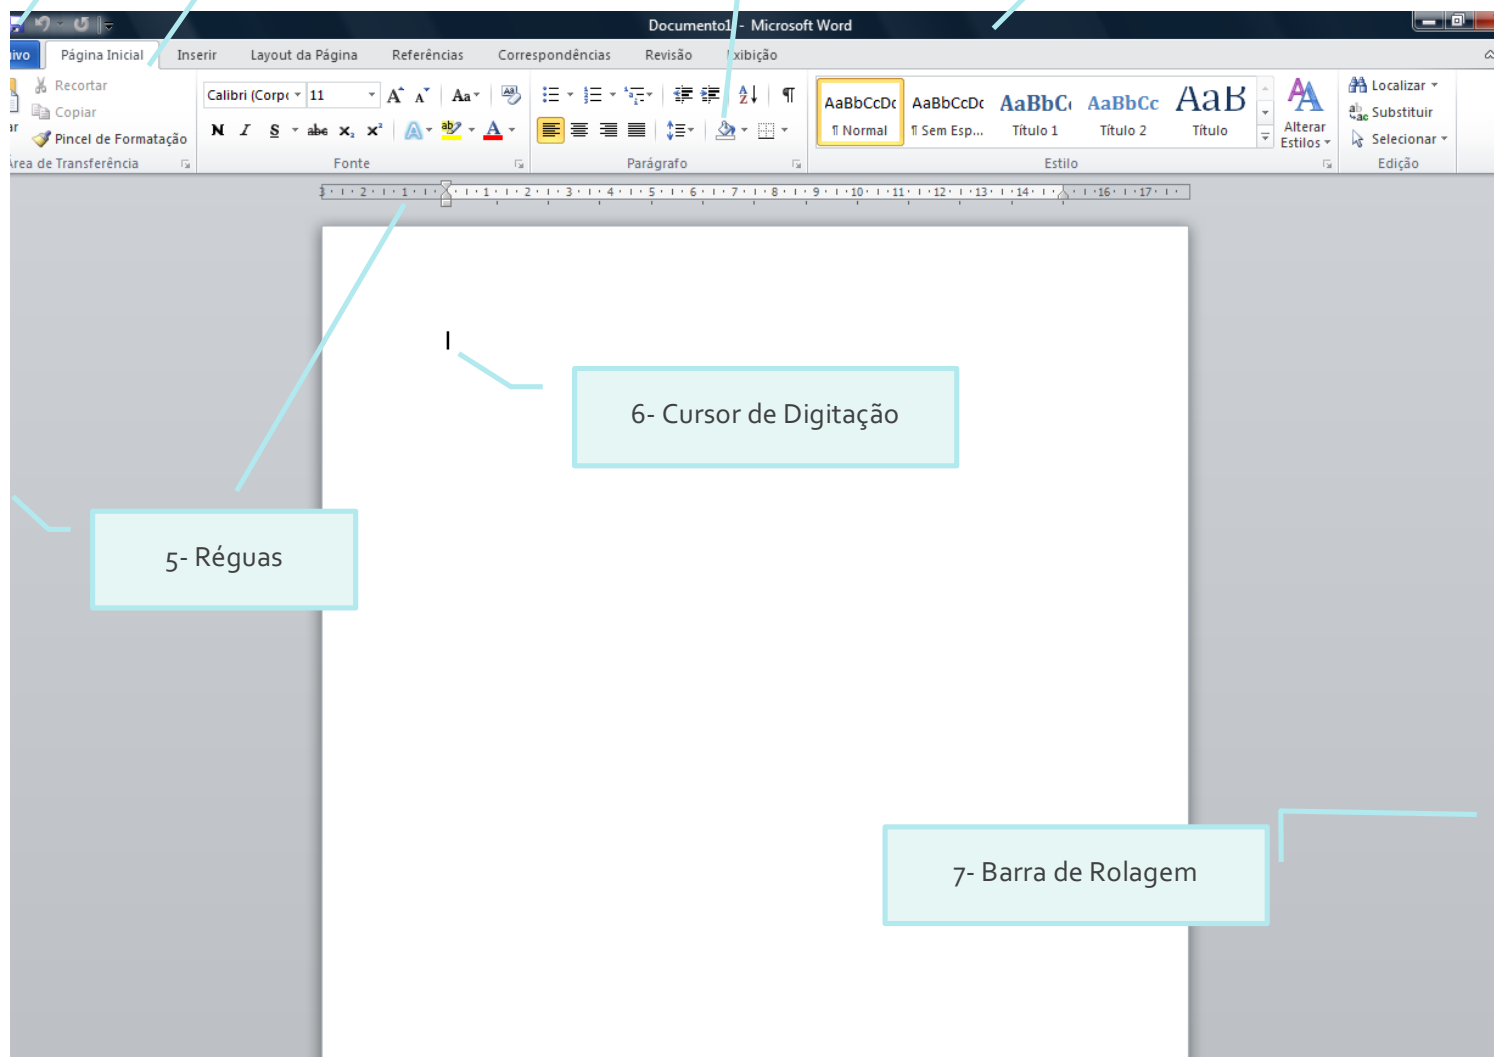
Documento1 - Microsoft Word

ivo Página Inicial Inserir Layout da Página Referências Correspondências Revisão Exibição

Recortar
Copiar
Pincel de Formatação
Área de Transferência

Calibri (Corpo 11
N I S abc $x_2$ $x^2$
Fonte

Parágrafo

AaBbCcDc ¶ Normal
AaBbCcDc ¶ Sem Esp...
AaBbC Título 1
AaBbCc Título 2
AaB Título
Alterar Estilos
Estilo

Localizar
Substituir
Selecionar
Edição

3 · 2 · 1 · 1 · 2 · 3 · 4 · 5 · 6 · 7 · 8 · 9 · 10 · 11 · 12 · 13 · 14 · 16 · 17

6- Cursor de Digitação

5- Réguas

7- Barra de Rolagem